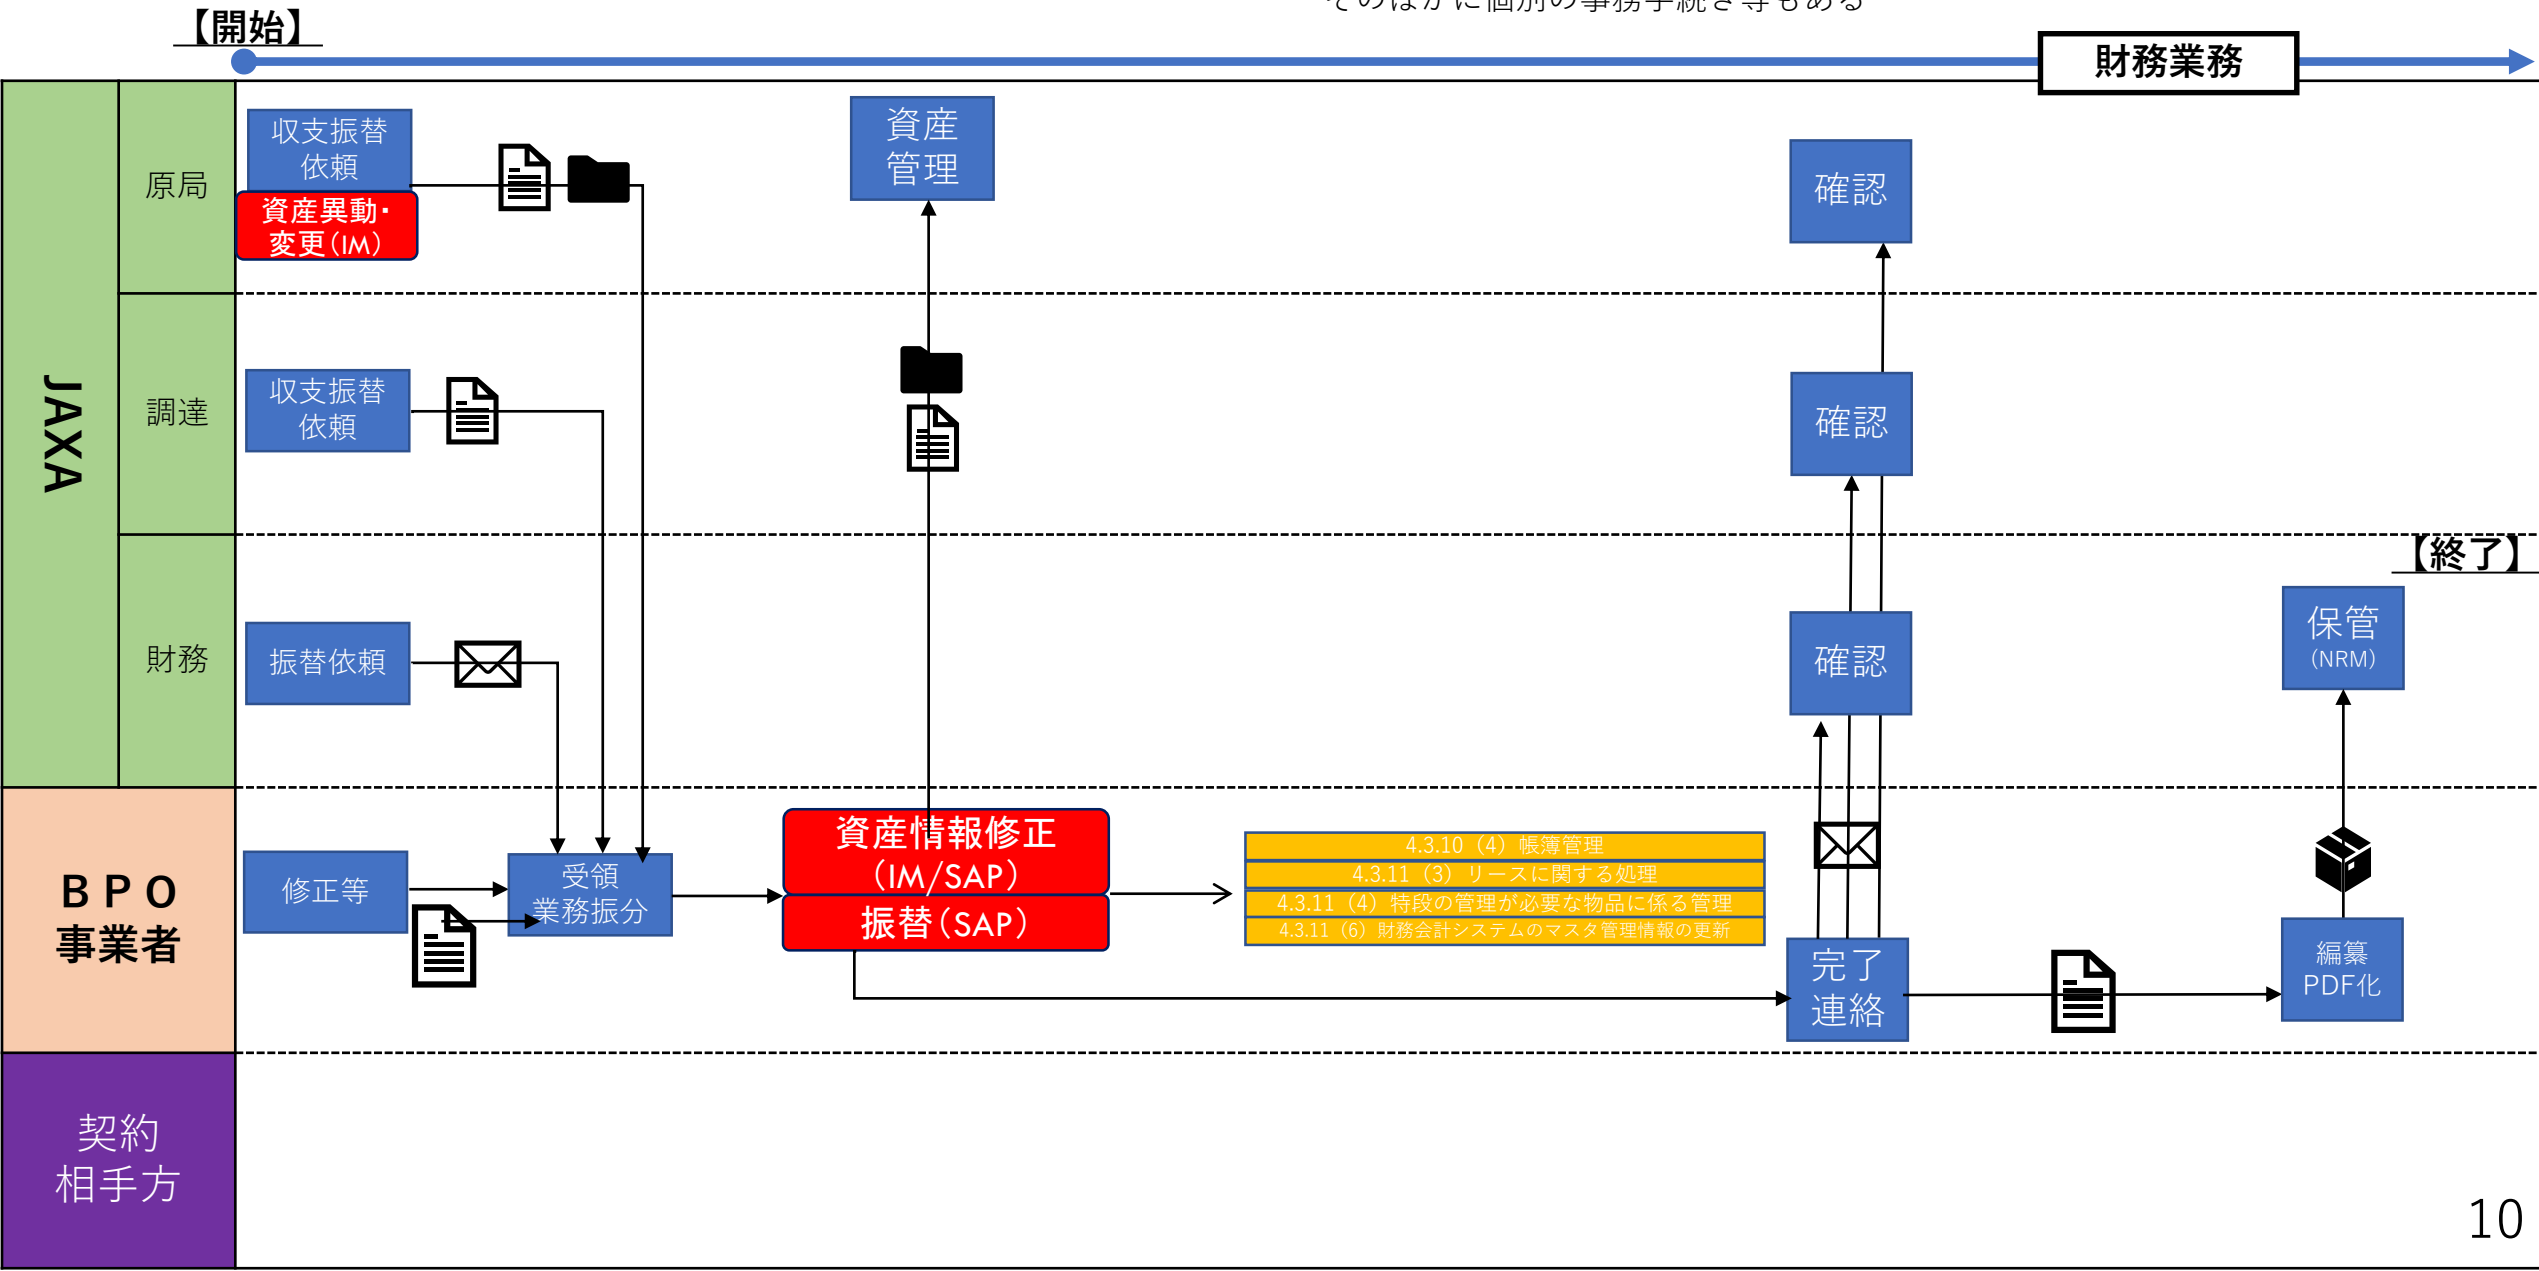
【開始】

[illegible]

財務業務

JAXA

原局

収支振替依頼

資産異動・変更(IM)

資産管理

確認

調達

収支振替依頼

確認

【終了】

財務

振替依頼

確認

保管(NRM)

BPO事業者

修正等

受領業務振分

資産情報修正(IM/SAP)

振替(SAP)

4.3.10 (4) 帳簿管理

4.3.11 (3) リースに関する処理

4.3.11 (4) 特段の管理が必要な物品に係る管理

4.3.11 (6) 財務会計システムのマスタ管理情報の更新

完了連絡

編纂PDF化

契約相手方

10